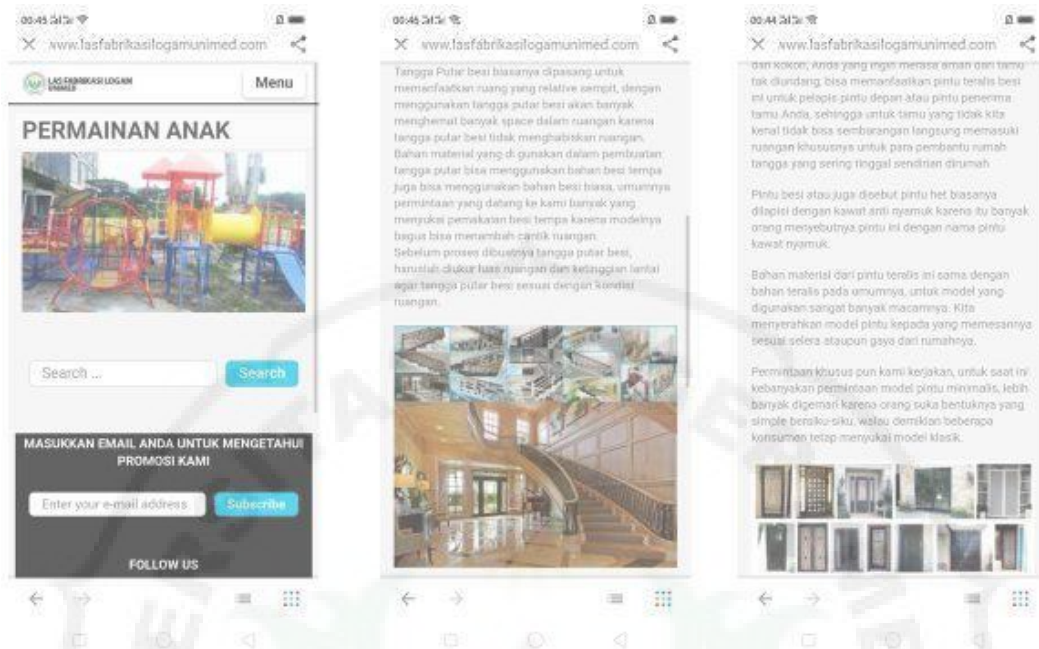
00:45 

www.lasfabrikasilogamunimed.com

LAS FABRIKASI LOGAM UNIMED

Menu

PERMAINAN ANAK

Search ...

Search

MASUKKAN EMAIL ANDA UNTUK MENGETAHUI PROMOSI KAMI

Enter your e-mail address

Subscribe

FOLLOW US

00:45

www.lasfabrikasilogamunimed.com

Tangga Putar besi biasanya dipasang untuk memanfaatkan ruang yang relative sempit, dengan menggunakan tangga putar besi akan banyak menghemat banyak space dalam ruangan karena tangga putar besi tidak menghabiskan ruangan. Bahan material yang di gunakan dalam pembuatan tangga putar bisa menggunakan bahan besi tempa juga bisa menggunakan bahan besi biasa, umumnya permintaan yang datang ke kami banyak yang menyukai pemakaian besi tempa karena modelnya bagus bisa menambah cantik ruangan.
Sebelum proses dibuatnya tangga putar besi, haruslah diukur luas ruangan dan ketinggian lantai agar tangga putar besi sesuai dengan kondisi ruangan.

00:44

www.lasfabrikasilogamunimed.com

dan kokoh. Anda yang ingin merasa aman dan tamu tak diundang, bisa memanfaatkan pintu teralis besi ini untuk pelapis pintu depan atau pintu penerima tamu Anda, sehingga untuk tamu yang tidak kita kenal tidak bisa sembarangan langsung memasuki ruangan khususnya untuk para pembantu rumah tangga yang sering tinggal sendirian dirumah.

Pintu besi atau juga disebut pintu het biasanya dilapisi dengan kawat anti nyamuk karena itu banyak orang menyebutnya pintu ini dengan nama pintu kawat nyamuk.

Bahan material dari pintu teralis ini sama dengan bahan teralis pada umumnya, untuk model yang digunakan sangat banyak macamnya. Kita menyerahkan model pintu kepada yang memesannya sesuai selera ataupun gaya dari rumahnya.

Permintaan khusus pun kami kerjakan, untuk saat ini kebanyakan permintaan model pintu minimalis, lebih banyak digemari karena orang suka bentuknya yang simple bersiku-siku, walau demikian beberapa konsumen tetap menyukai model klasik.